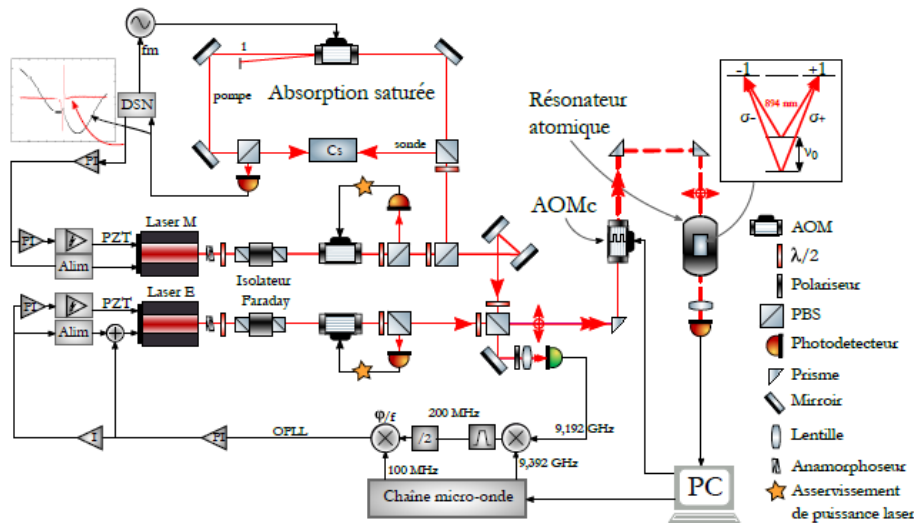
fm
1
DSN
pompe
Absorption saturée
PI
Cs
sonde
Résonateur atomique
-1
+1
894 nm
σ-
σ+
$\nu_0$
AOMc
PI
PZT
Laser M
Alim
Isolateur Faraday
PI
PZT
Laser E
Alim
+
AOM
$\lambda/2$
Polariseur
PBS
Photodetecteur
Prisme
Mirroir
Lentille
Anamorphoseur
Asservissement de puissance laser
I
PI
OPLL
φ/f
/2
200 MHz
9,192 GHz
100 MHz
9,392 GHz
Chaîne micro-onde
PC